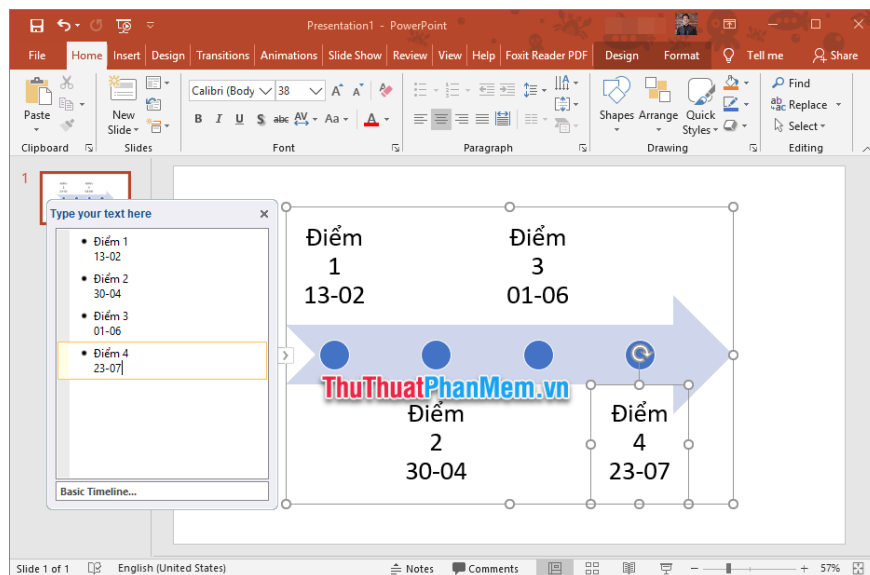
Presentation1 - PowerPoint

File Home Insert Design Transitions Animations Slide Show Review View Help Foxit Reader PDF Design Format Tell me Share

Paste
Clipboard
New Slide
Slides
Calibri (Body) 38
B I U S abc AV Aa A
Font
Paragraph
Shapes Arrange Quick Styles
Drawing
Find
Replace
Select
Editing

1

Type your text here

- Điểm 1
13-02
- Điểm 2
30-04
- Điểm 3
01-06
- Điểm 4
23-07

Basic Timeline...

Điểm
1
13-02

Điểm
3
01-06

Điểm
2
30-04

Điểm
4
23-07

ThuThuatPhanMem.vn

Slide 1 of 1 English (United States) Notes Comments 57%